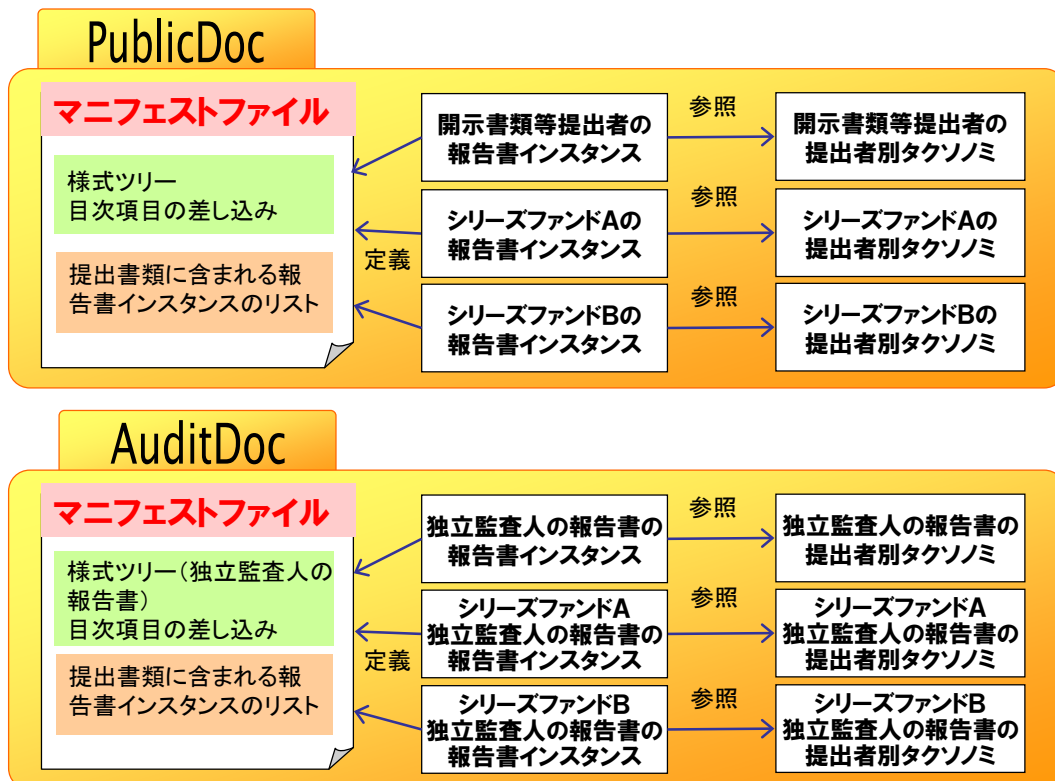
PublicDoc

マニフェストファイル

様式ツリー
目次項目の差し込み

提出書類に含まれる報告書インスタンスのリスト

定義

開示書類等提出者の報告書インスタンス

参照

開示書類等提出者の提出者別タクソノミ

シリーズファンドAの報告書インスタンス

参照

シリーズファンドAの提出者別タクソノミ

シリーズファンドBの報告書インスタンス

参照

シリーズファンドBの提出者別タクソノミ

AuditDoc

マニフェストファイル

様式ツリー（独立監査人の報告書）
目次項目の差し込み

提出書類に含まれる報告書インスタンスのリスト

定義

独立監査人の報告書の報告書インスタンス

参照

独立監査人の報告書の提出者別タクソノミ

シリーズファンドA
独立監査人の報告書の報告書インスタンス

参照

シリーズファンドA
独立監査人の報告書の提出者別タクソノミ

シリーズファンドB
独立監査人の報告書の報告書インスタンス

参照

シリーズファンドB
独立監査人の報告書の提出者別タクソノミ